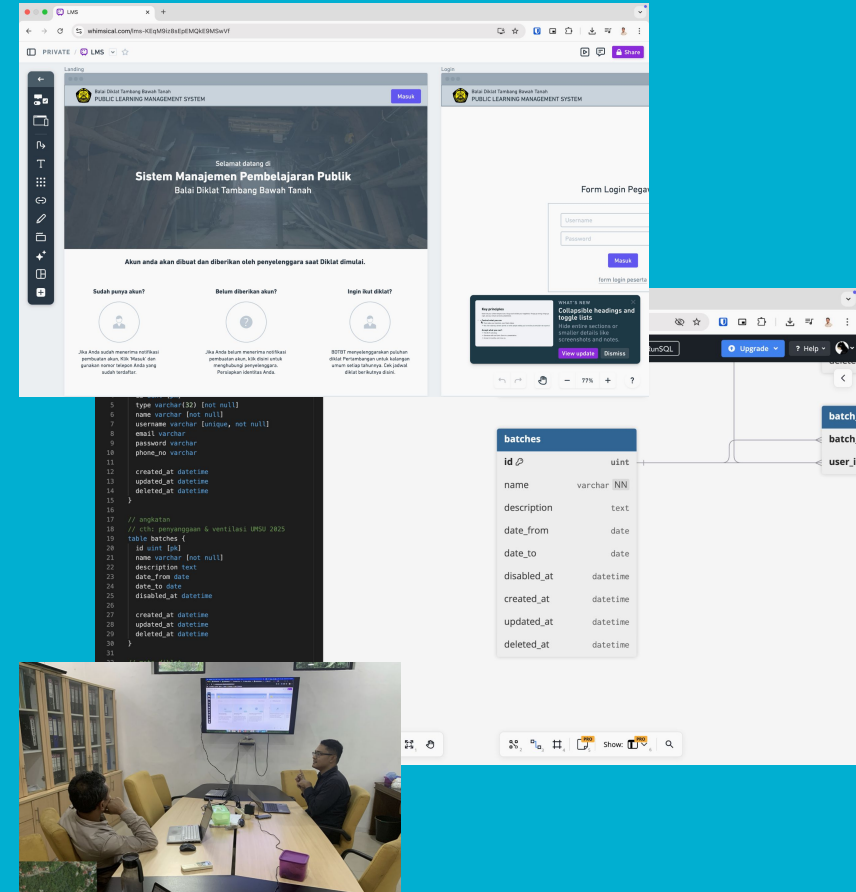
LMS
whimsical.com/lms-KEqM9Ic8sEpEMQkE9MSwVf
PRIVATE | LMS
Share

Landing
Balai Diklat Tambang Bawah Tanah
PUBLIC LEARNING MANAGEMENT SYSTEM
Masuk

Selamat datang di
Sistem Manajemen Pembelajaran Publik
Balai Diklat Tambang Bawah Tanah

Akun anda akan dibuat dan diberikan oleh penyelenggara saat Diklat dimulai.

Sudah punya akun?
Jika Anda sudah menerima notifikasi pembuatan akun, Klik 'Masuk' dan gunakan nomor telepon Anda yang sudah terdaftar.

Belum diberikan akun?
Jika Anda belum menerima notifikasi pembuatan akun, klik disini untuk menghubungi penyelenggara. Persiapkan Identitas Anda.

Ingin ikut diklat?
BDTBT menyelenggarakan pelatihan diklat Pertambangan untuk kalangan umum setiap tahunnya. Cek jadwal diklat berikutnya disini.

Login
Balai Diklat Tambang Bawah Tanah
PUBLIC LEARNING MANAGEMENT SYSTEM
Form Login Pegav
Username
Password
Masuk
form login peserta

WHAT'S NEW
Collapsible headings and toggle lists
Hide entire sections or smaller details like screenshots and notes.
View update
Dismiss

77%
?

5 type varchar(32) [not null]
6 name varchar [not null]
7 username varchar [unique, not null]
8 email varchar
9 password varchar
10 phone_no varchar
11
12 created_at datetime
13 updated_at datetime
14 deleted_at datetime
15 }
16
17 // angkatan
18 // cth: penyanggaan & ventilasi UMSU 2025
19 table batches {
20 id uint [pk]
21 name varchar [not null]
22 description text
23 date_from date
24 date_to date
25 disabled_at datetime
26
27 created_at datetime
28 updated_at datetime
29 deleted_at datetime
30 }
31

RunSQL
Upgrade
Help

batches
id uint
name varchar NN
description text
date_from date
date_to date
disabled_at datetime
created_at datetime
updated_at datetime
deleted_at datetime

batch_
batch_
user_i

Show:
PRO
PRO